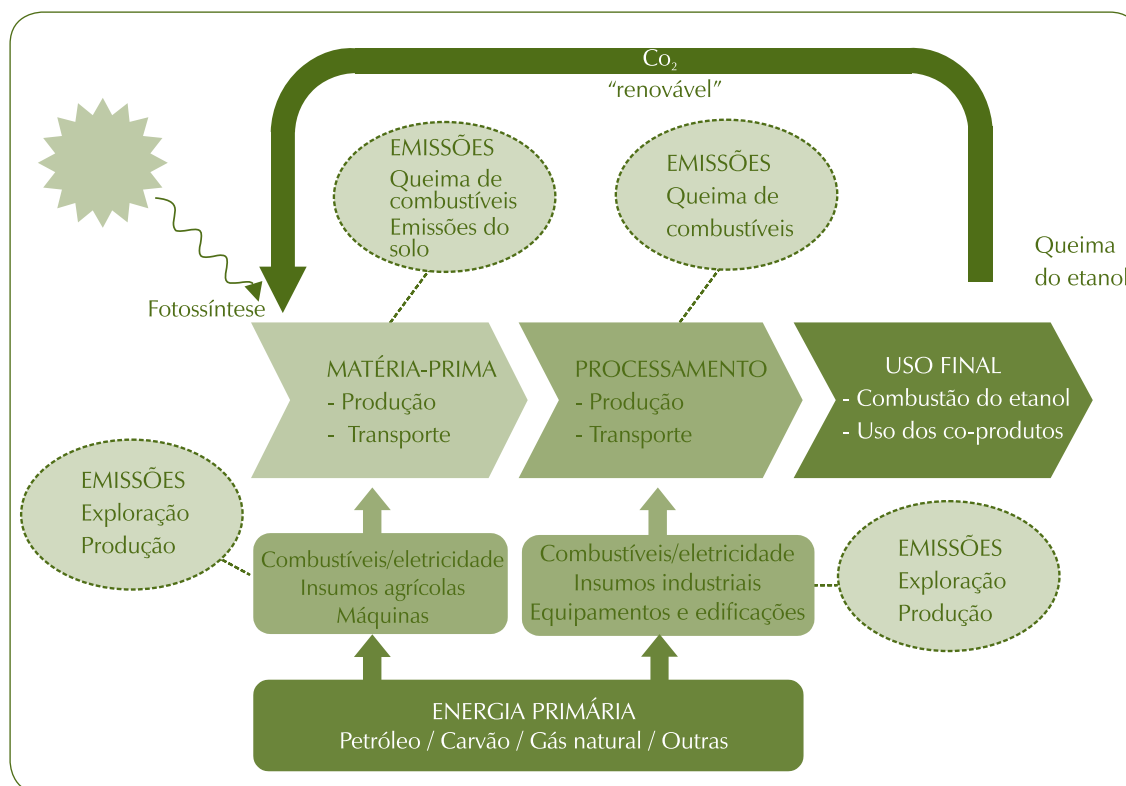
$Co_2$
"renovável"

EMISSÕES
Queima de combustíveis
Emissões do solo

EMISSÕES
Queima de combustíveis

Queima do etanol

Fotossíntese

MATÉRIA-PRIMA
- Produção
- Transporte

PROCESSAMENTO
- Produção
- Transporte

USO FINAL
- Combustão do etanol
- Uso dos co-produtos

EMISSÕES
Exploração
Produção

Combustíveis/eletricidade
Insumos agrícolas
Máquinas

Combustíveis/eletricidade
Insumos industriais
Equipamentos e edificações

EMISSÕES
Exploração
Produção

ENERGIA PRIMÁRIA
Petróleo / Carvão / Gás natural / Outras